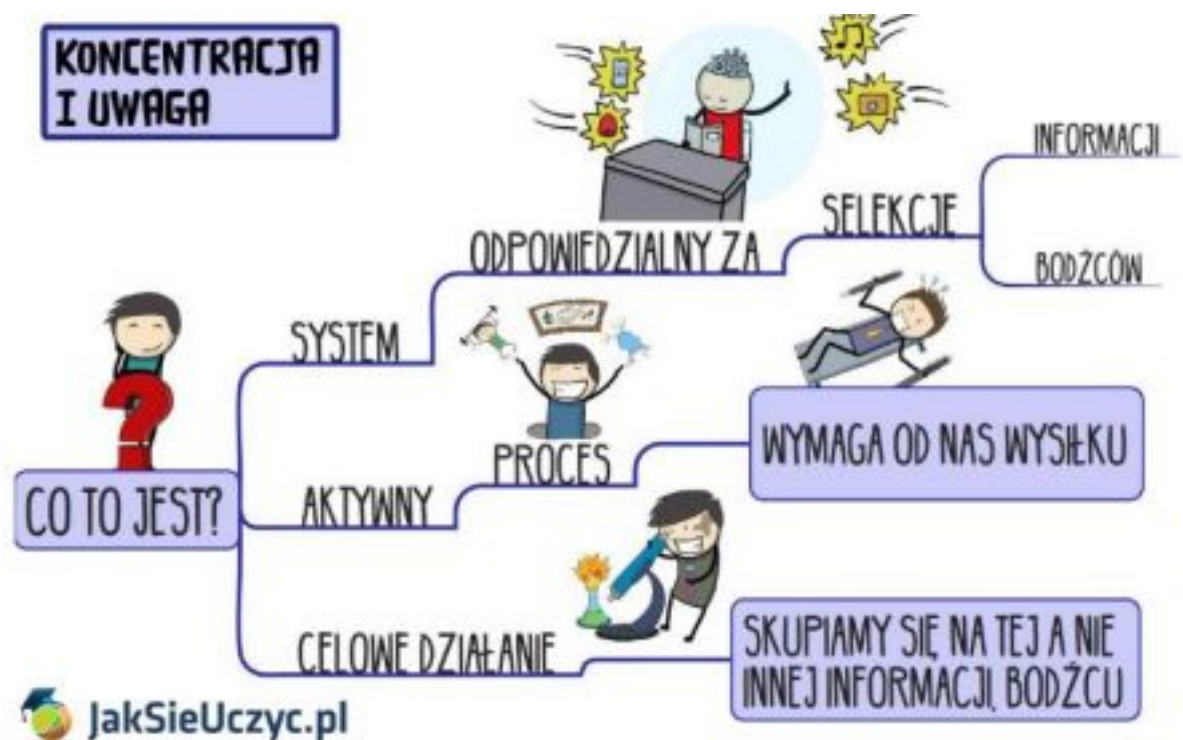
KONCENTRACJA I UWAGA

CO TO JEST?

SYSTEM

ODPOWIEDZIALNY ZA

SELEKCJE

INFORMACJI

BODŹCÓW

AKTYWNY

PROCES

WYMAGA OD NAS WYSIŁKU

CELOWE DZIAŁANIE

SKUPIAMY SIĘ NA TEJ A NIE INNEJ INFORMACJI, BODŹCU

JakSieUczyc.pl